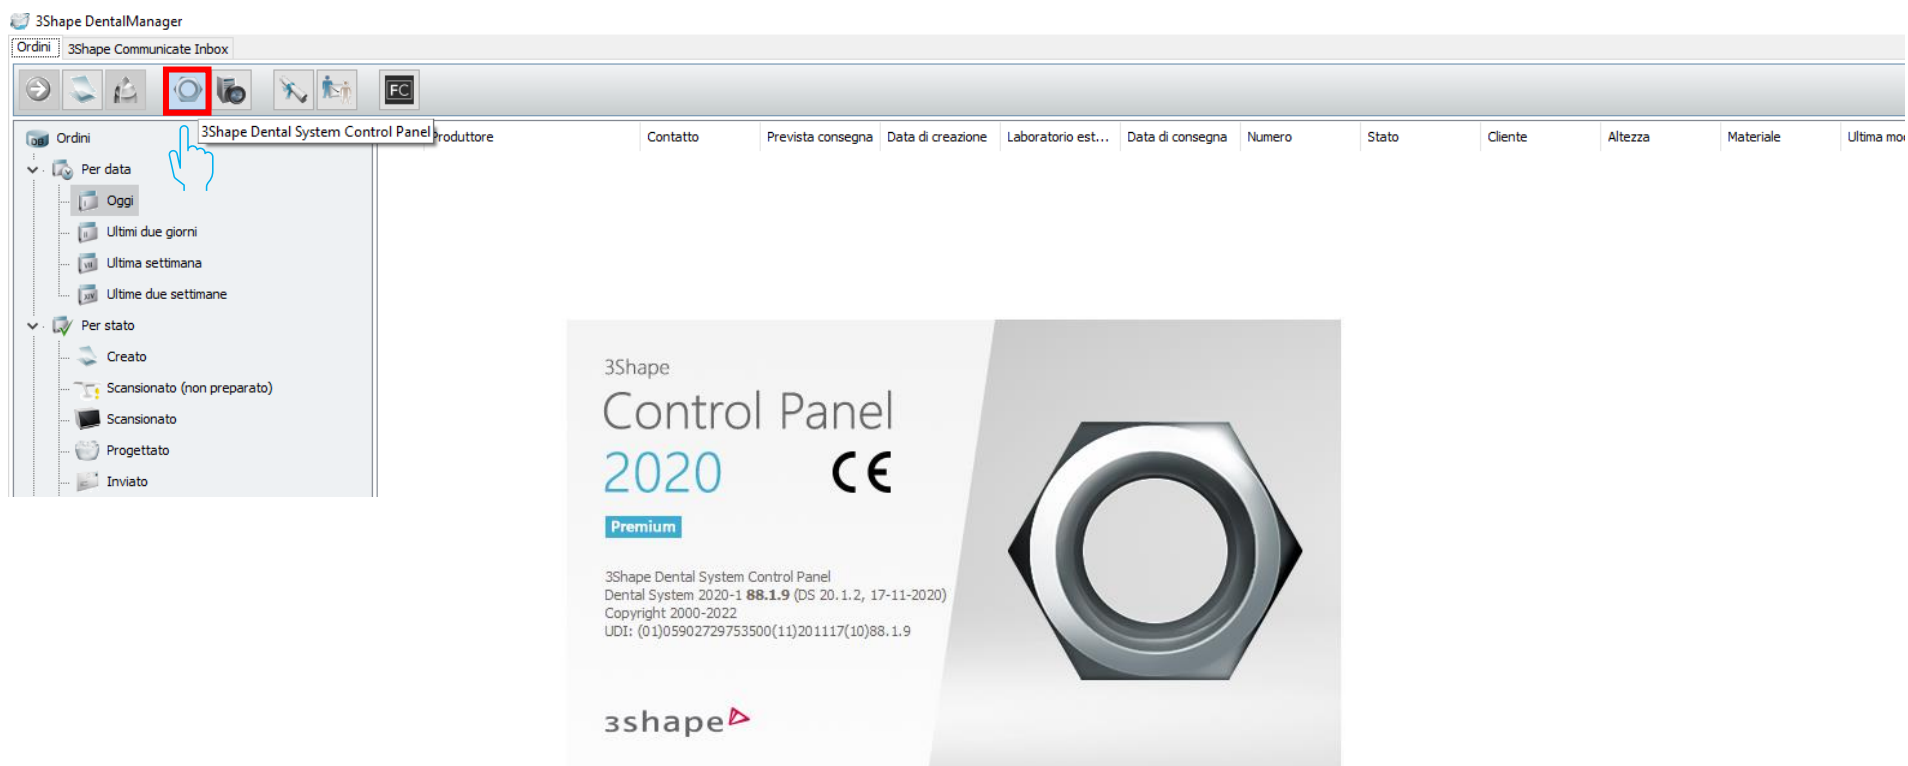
3Shape DentalManager

Ordini | 3Shape Communicate Inbox

FC

3Shape Dental System Control Panel

Ordini
Per data
Oggi
Ultimi due giorni
Ultima settimana
Ultime due settimane
Per stato
Creato
Scansionato (non preparato)
Scansionato
Progettato
Inviato

| Produttore | Contatto | Prevista consegna | Data di creazione | Laboratorio est... | Data di consegna | Numero | Stato | Cliente | Altezza | Materiale | Ultima mo |
|---|---|---|---|---|---|---|---|---|---|---|---|

3Shape
Control Panel
2020
CE
Premium

3Shape Dental System Control Panel
Dental System 2020-1 **88.1.9** (DS 20.1.2, 17-11-2020)
Copyright 2000-2022
UDI: (01)05902729753500(11)201117(10)88.1.9

3shape